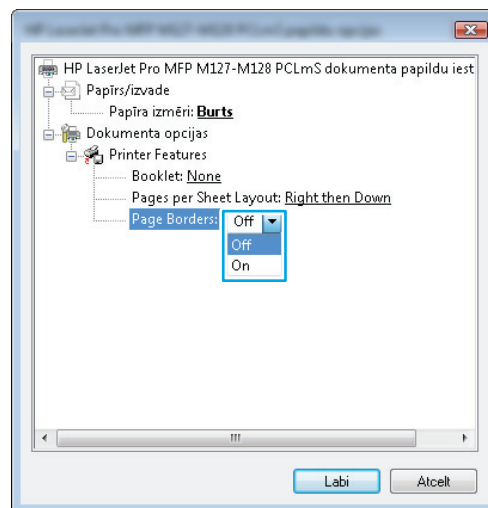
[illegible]

HP LaserJet Pro MFP M127-M128 PCLmS dokumenta papildu iest

Papīrs/izvade

Papīra izmēri: Burts

Dokumenta opcijas

Printer Features

Booklet: None

Pages per Sheet Layout: Right then Down

Page Borders: Off

Off

On

III

Labi

Atcelt